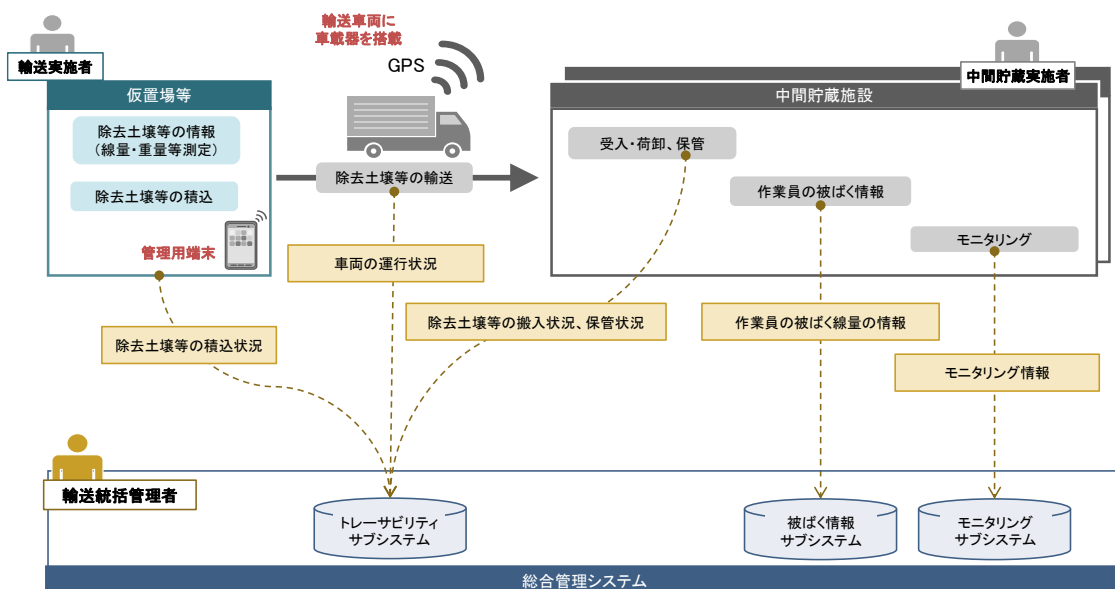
輸送実施者

仮置場等

除去土壌等の情報
（線量・重量等測定）

除去土壌等の積込

管理用端末

輸送車両に
車載器を搭載

GPS

除去土壌等の輸送

中間貯蔵実施者

中間貯蔵施設

受入・荷卸、保管

作業員の被ばく情報

モニタリング

車両の運行状況

除去土壌等の搬入状況、保管状況

作業員の被ばく線量の情報

除去土壌等の積込状況

モニタリング情報

輸送統括管理者

トレーサビリティ
サブシステム

被ばく情報
サブシステム

モニタリング
サブシステム

総合管理システム